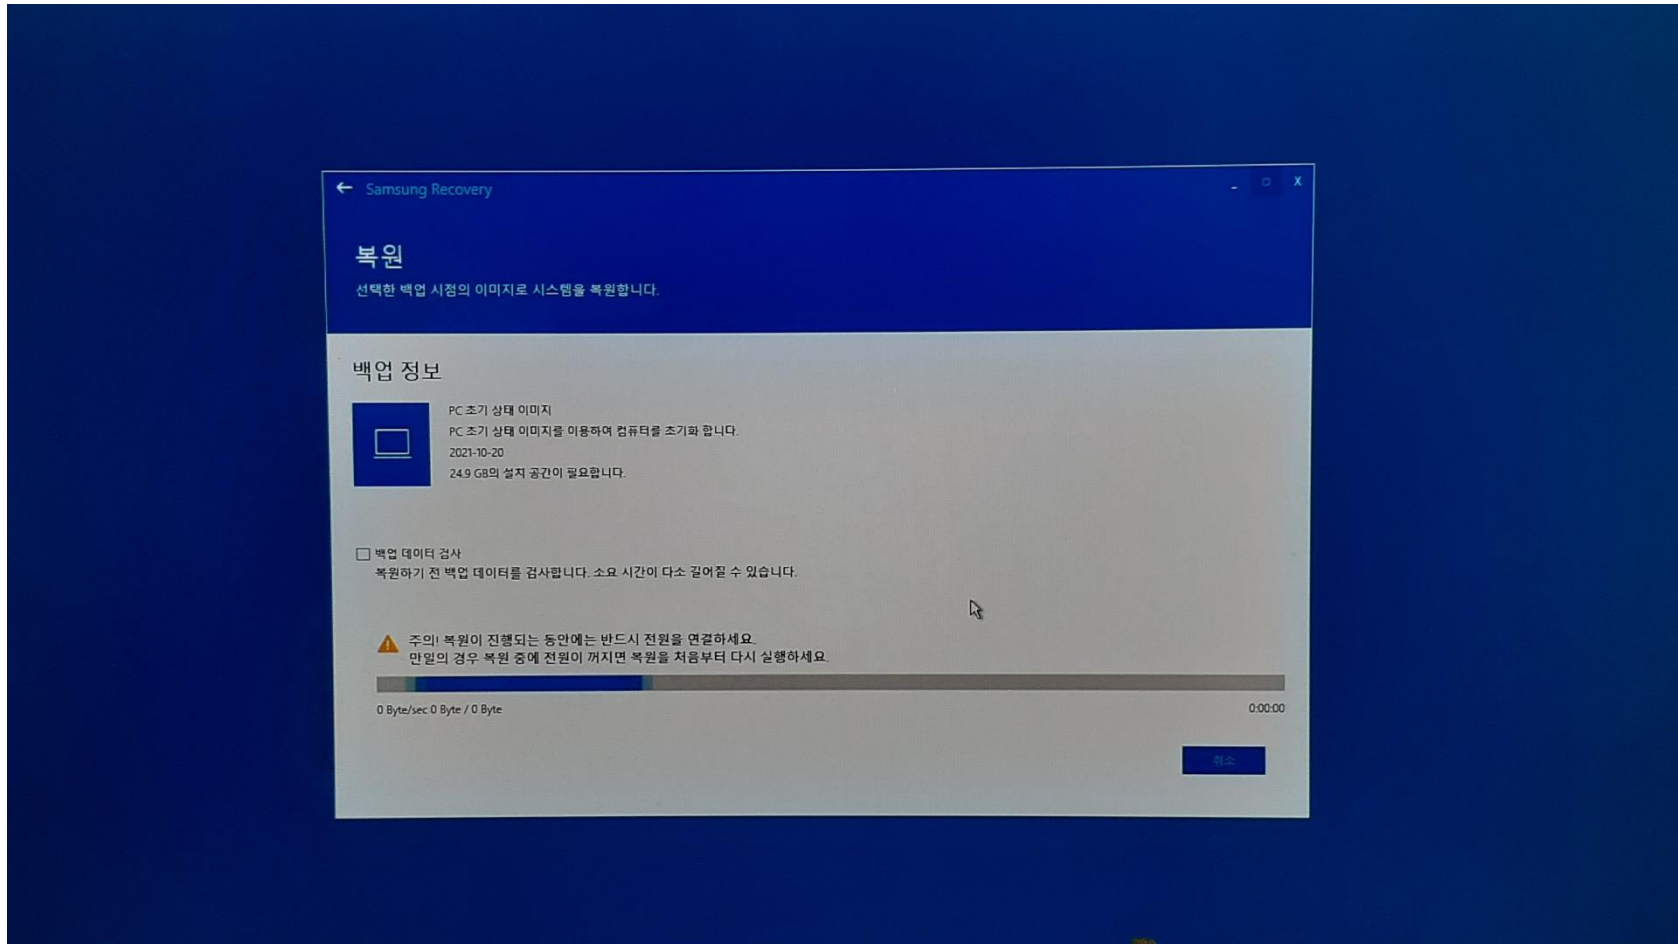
← Samsung Recovery

- □ X

복원

선택한 백업 시점의 이미지로 시스템을 복원합니다.

백업 정보

PC 초기 상태 이미지
PC 초기 상태 이미지를 이용하여 컴퓨터를 초기화 합니다.
2021-10-20
24.9 GB의 설치 공간이 필요합니다.

☐ 백업 데이터 검사
복원하기 전 백업 데이터를 검사합니다. 소요 시간이 다소 길어질 수 있습니다.

주의! 복원이 진행되는 동안에는 반드시 전원을 연결하세요.
만일의 경우 복원 중에 전원이 꺼지면 복원을 처음부터 다시 실행하세요.

0 Byte/sec 0 Byte / 0 Byte

0:00:00

취소